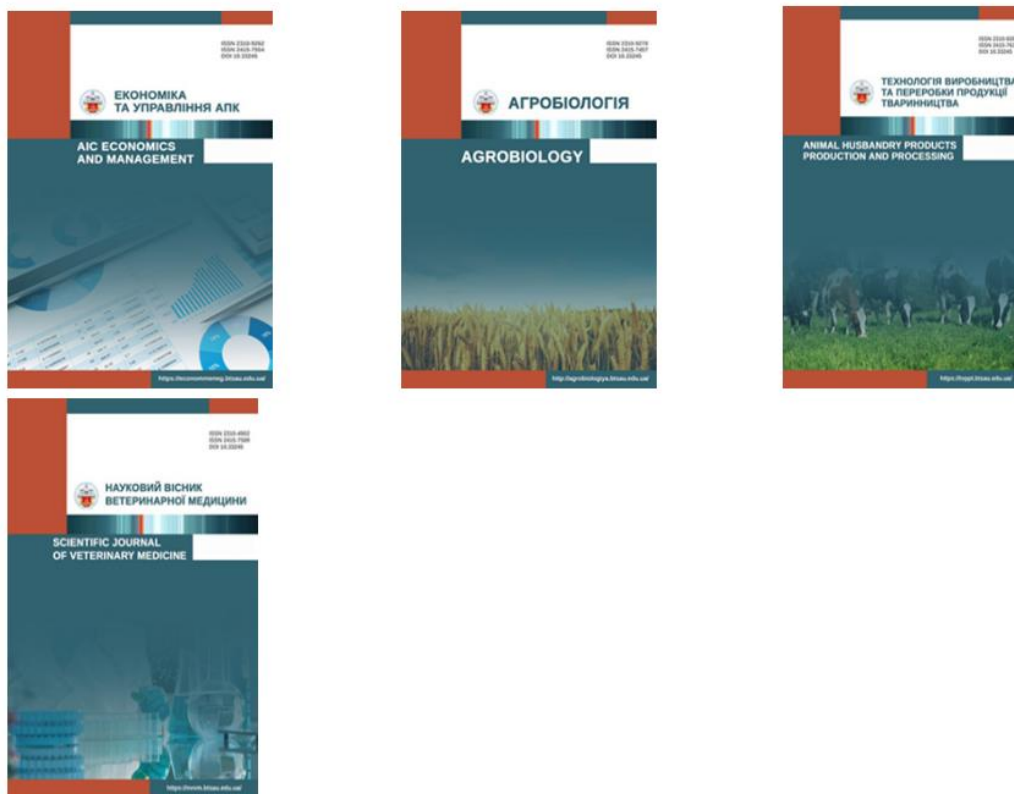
ISSN 2310-9262
ISSN 2415-7554
DOI 10.33245

ЕКОНОМІКА
ТА УПРАВЛІННЯ АПК

AIC ECONOMICS
AND MANAGEMENT

https://economimeng.btsau.edu.ua/

ISSN 2310-9270
ISSN 2415-7457
DOI 10.33245

АГРОБІОЛОГІЯ

AGROBIOLOGY

http://agrobiologiya.btsau.edu.ua/

ISSN 2310-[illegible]
ISSN 2415-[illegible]
DOI 10.33245

ТЕХНОЛОГІЯ ВИРОБНИЦТВА
ТА ПЕРЕРОБКИ ПРОДУКЦІЇ
ТВАРИННИЦТВА

ANIMAL HUSBANDRY PRODUCTS
PRODUCTION AND PROCESSING

https://tvppt.btsau.edu.ua/

ISSN 2310-4902
ISSN 2415-7589
DOI 10.33245

НАУКОВИЙ ВІСНИК
ВЕТЕРИНАРНОЇ МЕДИЦИНИ

SCIENTIFIC JOURNAL
OF VETERINARY MEDICINE

https://nvvm.btsau.edu.ua/